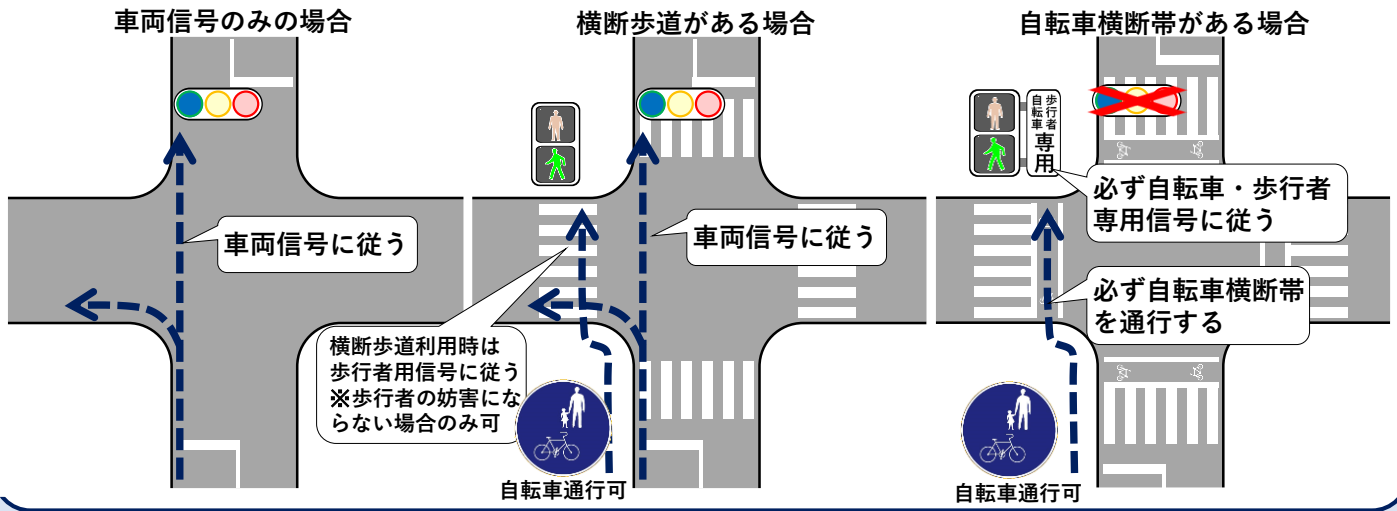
車両信号のみの場合

車両信号に従う

横断歩道がある場合

車両信号に従う

横断歩道利用時は歩行者用信号に従う
※歩行者の妨害にならない場合のみ可

自転車通行可

自転車横断帯がある場合

歩行者
自転車
専用

必ず自転車・歩行者専用信号に従う

必ず自転車横断帯を通行する

自転車通行可